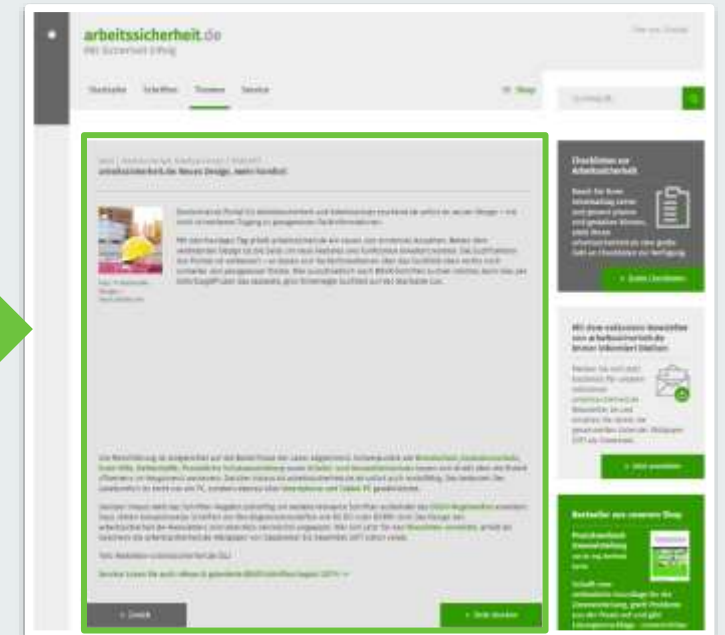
arbeitssicherheit.de
Mit Sicherheit Erfolg

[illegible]

Checklisten zur Arbeitssicherheit

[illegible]

Mit dem exklusiven Newsletter von arbeitssicherheit.de immer informiert bleiben

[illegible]

Bestseller aus unserem Shop

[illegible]

arbeitssicherheit.de: Neues Design, mehr Komfort

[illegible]

« Zurück

» Seite drucken